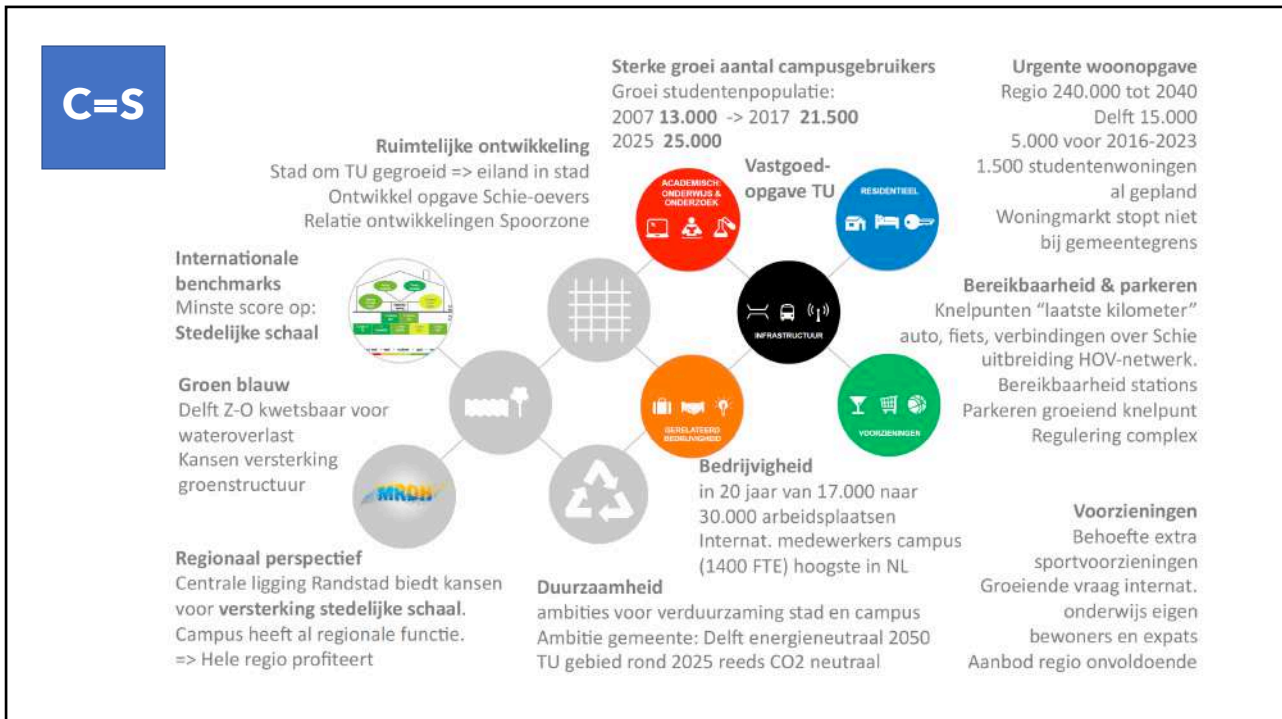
C=S

Sterke groei aantal campusgebruikers
Groei studentenpopulatie:
2007 **13.000** -> 2017 **21.500**
2025 **25.000**

Urgente woonopgave
Regio 240.000 tot 2040
Delft 15.000
5.000 voor 2016-2023
1.500 studentenwoningen al gepland
Woningmarkt stopt niet bij gemeentegrens

Ruimtelijke ontwikkeling
Stad om TU gegroeid => eiland in stad
Ontwikkel opgave Schie-oevers
Relatie ontwikkelingen Spoorzone

Vastgoed-opgave TU

ACADEMISCH ONDERWIJS & ONDERZOEK

RESIDENTIEEL

INFRASTRUCTUUR

GERELATEERD BEDRIJVIGHEID

VOORZIENINGEN

Internationale benchmarks
Minste score op:
**Stedelijke schaal**

Bereikbaarheid & parkeren
Knelpunten "laatste kilometer" auto, fiets, verbindingen over Schie
uitbreiding HOV-netwerk.
Bereikbaarheid stations
Parkeren groeiend knelpunt
Regulering complex

Groen blauw
Delft Z-O kwetsbaar voor wateroverlast
Kansen versterking groenstructuur

MRDH

Bedrijvigheid
in 20 jaar van 17.000 naar 30.000 arbeidsplaatsen
Internat. medewerkers campus (1400 FTE) hoogste in NL

Voorzieningen
Behoefte extra sportvoorzieningen
Groeiende vraag internat. onderwijs eigen bewoners en expats
Aanbod regio onvoldoende

Regionaal perspectief
Centrale ligging Randstad biedt kansen voor **versterking stedelijke schaal**.
Campus heeft al regionale functie.
=> Hele regio profiteert

Duurzaamheid
ambities voor verduurzaming stad en campus
Ambitie gemeente: Delft energieneutraal 2050
TU gebied rond 2025 reeds CO2 neutraal